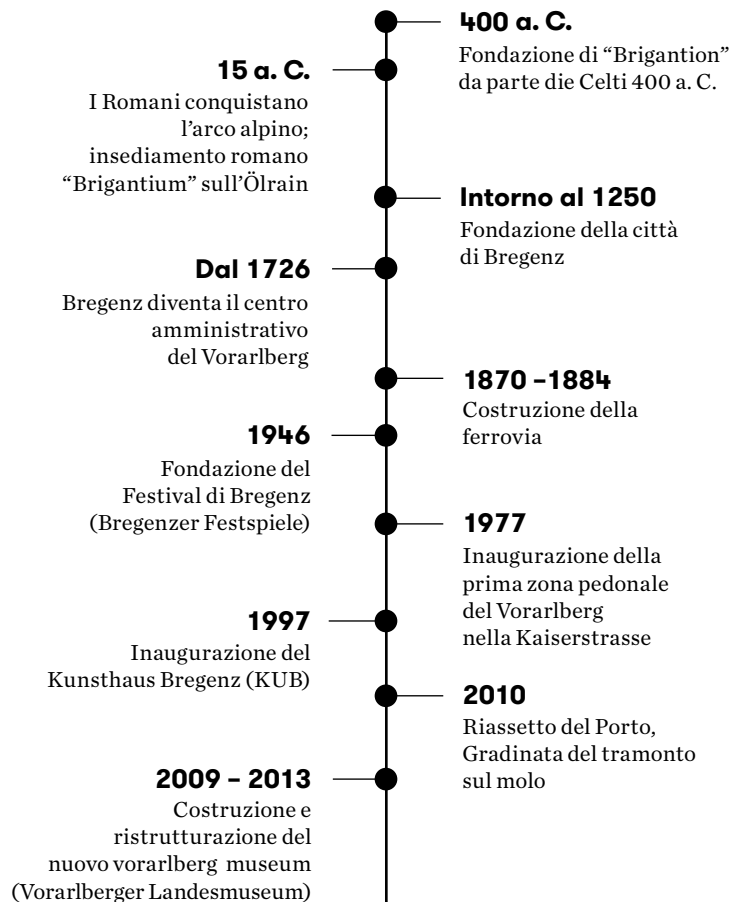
400 a. C.
Fondazione di "Brigantion" da parte die Celti 400 a. C.

15 a. C.
I Romani conquistano l'arco alpino; insediamento romano "Brigantium" sull'Ölrain

Intorno al 1250
Fondazione della città di Bregenz

Dal 1726
Bregenz diventa il centro amministrativo del Vorarlberg

1870 –1884
Costruzione della ferrovia

1946
Fondazione del Festival di Bregenz (Bregenzer Festspiele)

1977
Inaugurazione della prima zona pedonale del Vorarlberg nella Kaiserstrasse

1997
Inaugurazione del Kunsthaus Bregenz (KUB)

2010
Riassetto del Porto, Gradinata del tramonto sul molo

2009 – 2013
Costruzione e ristrutturazione del nuovo vorarlberg museum (Vorarlberger Landesmuseum)